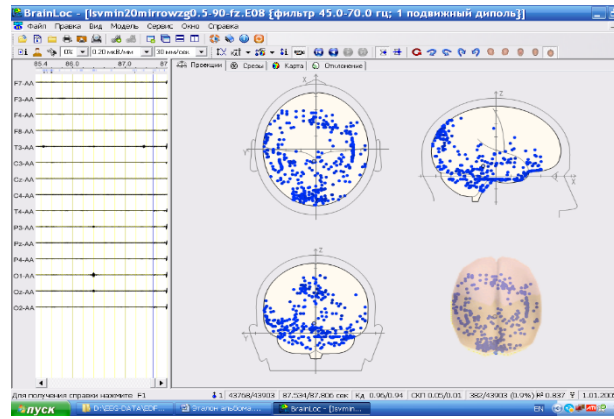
BrainLoc - [lsvmin20mirrowzg0.5-90-fz.E08 [фильтр 45.0-70.0 гц; 1 подвижный диполь]]

Файл Правка Вид Модель Сервис Окно Справка

0Х 0.20 мкВ/мм 30 мм/сек

85.4 86.0 87.0 87

Проекции Срезы Карта Отклонение

F7-AA
F3-AA
F4-AA
F8-AA
T3-AA
C3-AA
Cz-AA
C4-AA
T4-AA
P3-AA
Pz-AA
P4-AA
O1-AA
Oz-AA
O2-AA

Для получения справки нажмите F1 | 1 | 43768/43903 | 87.534/87.806 сек | Кд 0.96/0.94 | СКП 0.05/0.01 | 382/43903 (0.9%) | 0.837 | 1.01.200

пуск | D:\EEG-DATA\EDF... | Эталон альбома ... | BrainLoc - [lsvmin... | EN